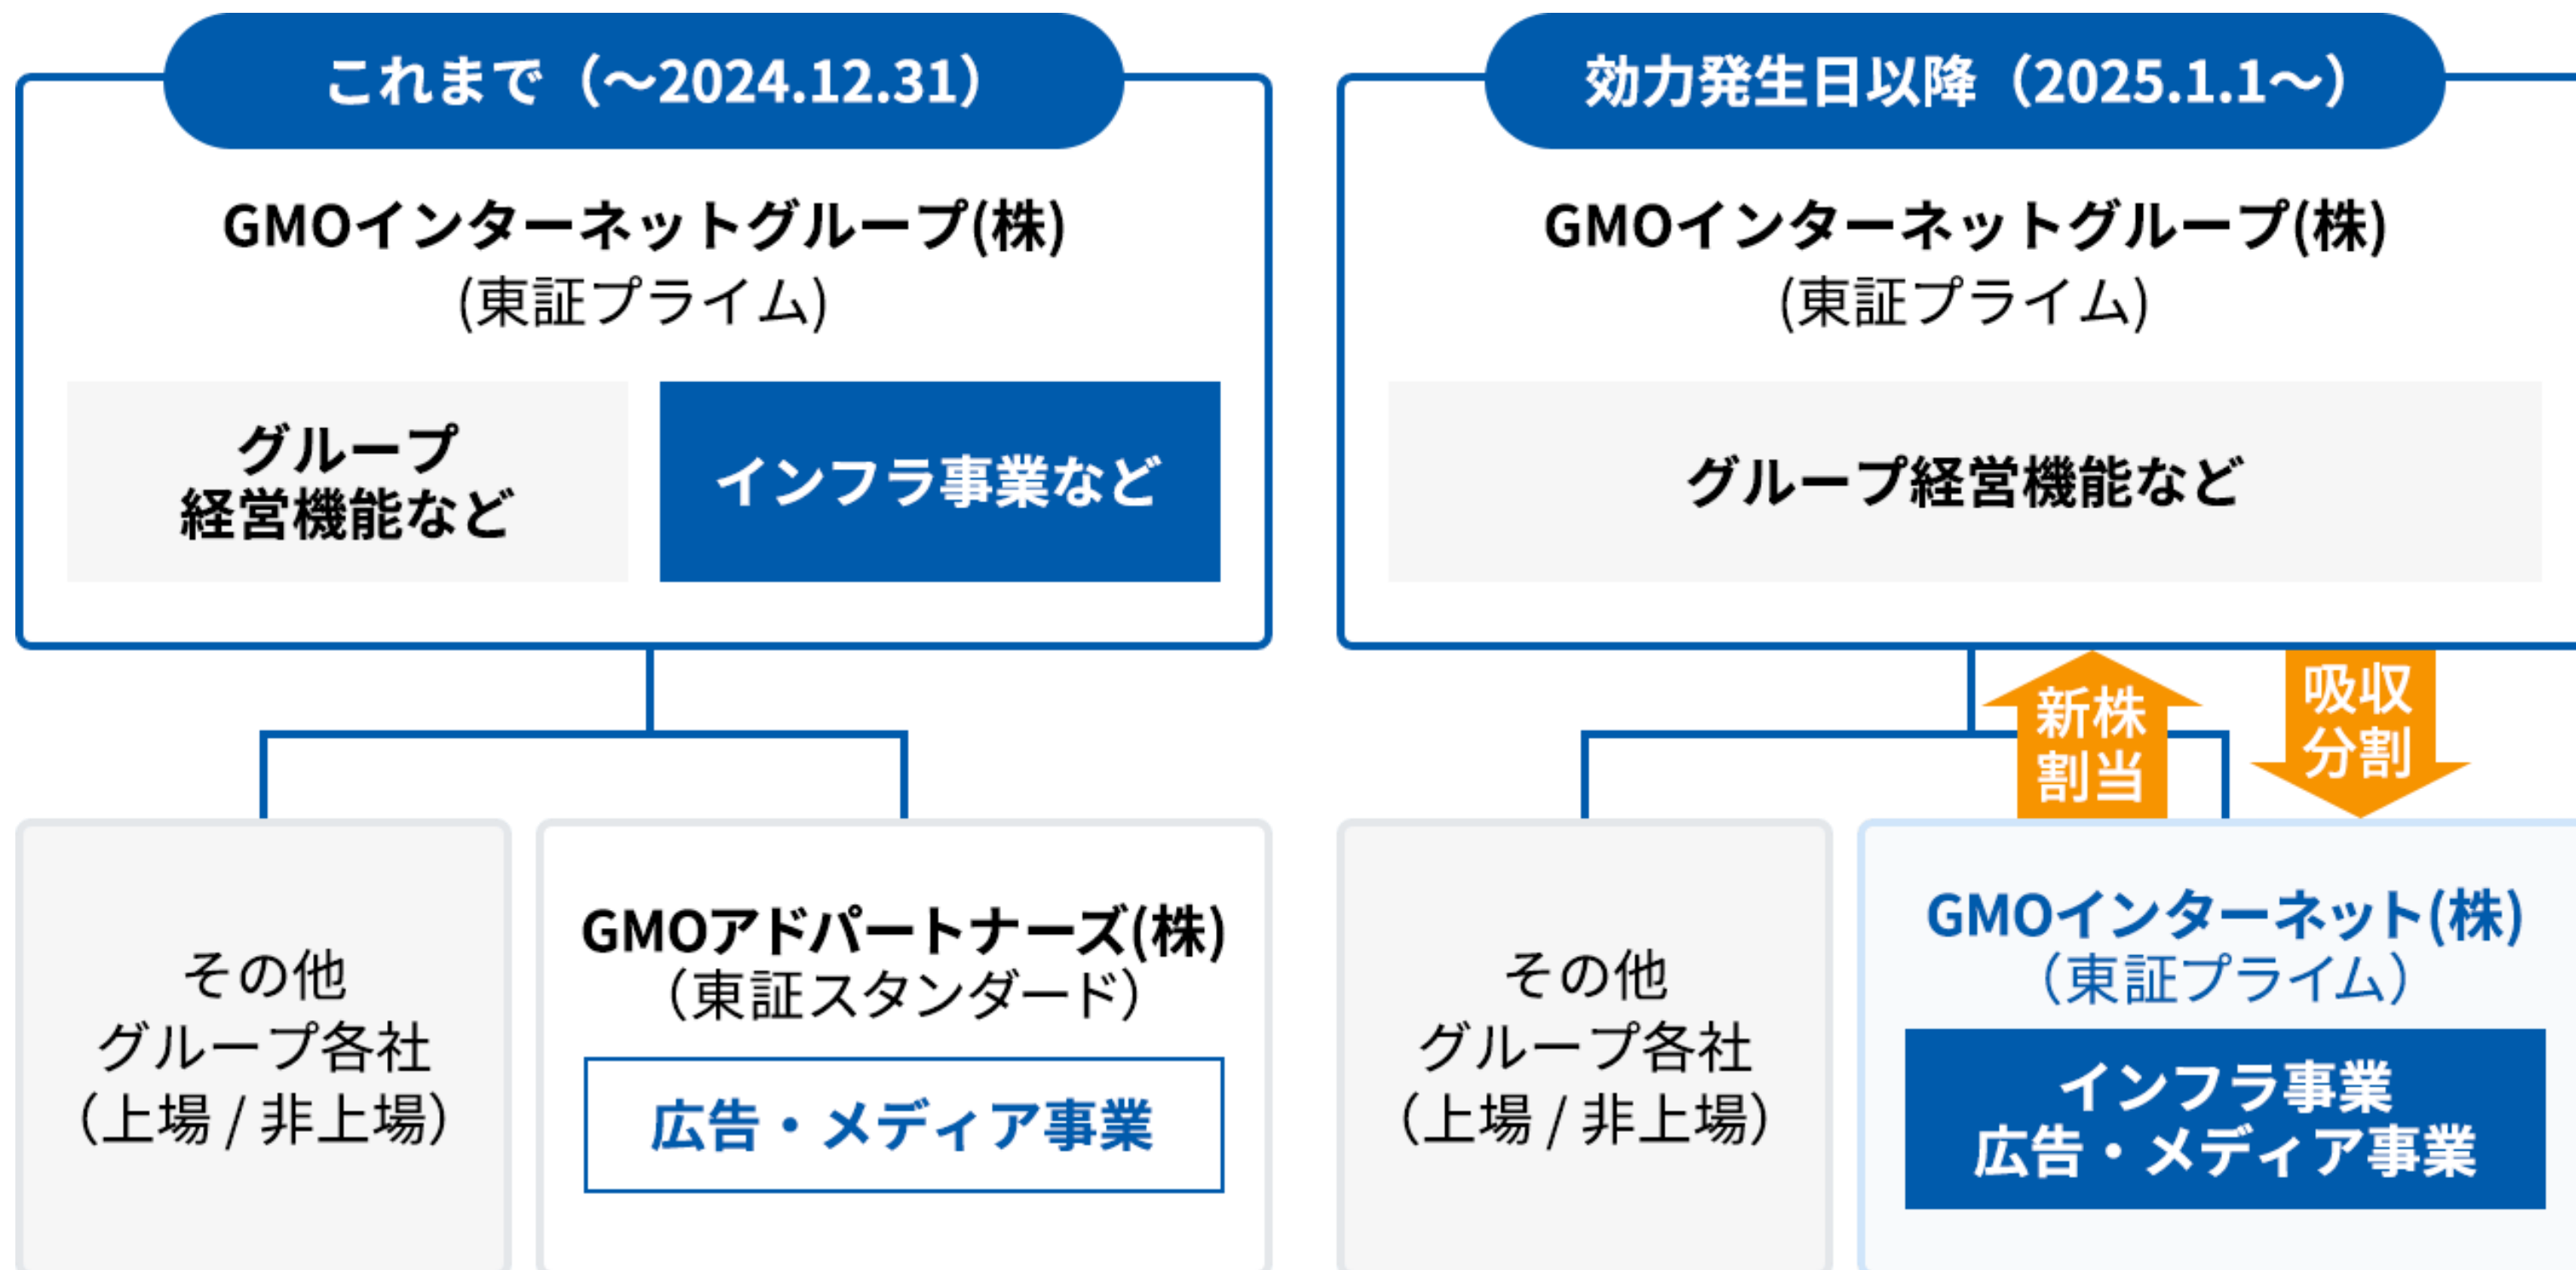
これまで（～2024.12.31）

GMOインターネットグループ(株)
(東証プライム)

グループ
経営機能など

インフラ事業など

その他
グループ各社
(上場 / 非上場)

GMOアドパートナーズ(株)
(東証スタンダード)

広告・メディア事業

効力発生日以降（2025.1.1～）

GMOインターネットグループ(株)
(東証プライム)

グループ経営機能など

新株
割当

吸収
分割

その他
グループ各社
(上場 / 非上場)

GMOインターネット(株)
(東証プライム)

インフラ事業
広告・メディア事業